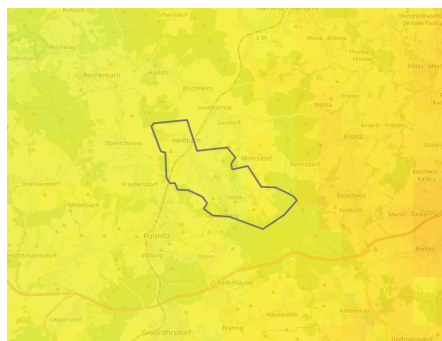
Schmorkau
Weißbach
Gelenau
Reichenbach
Haslich
Bischheim
Häslich
Gersdorf
Wiesa
Elstra
Kamenz
Oberlichtenau
Weißbach
Möhrsdorf
Rehnsdorf
Großnaundorf
Friedersdorf
Mittelbach
Reichenau
Pulsnitz
Ohorn
Vollung
Rodewitz
Röderhäuser
Großröhrsdorf
Bretnig
Hauswalde
Rammenau
Burkau
Frankenthal
Leppersdorf
Lichtenberg